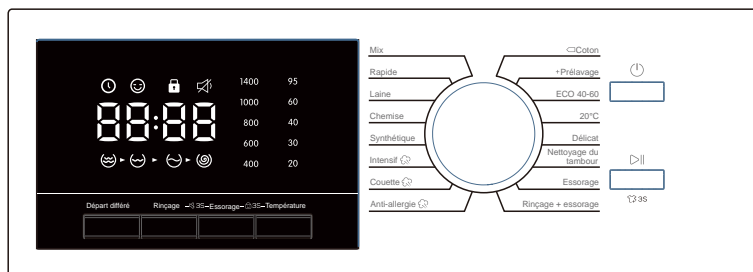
88:88

1400 95
1000 60
800 40
600 30
400 20

Départ différé
Rinçage –3S–Essorage–3S–Température

Mix
Rapide
Laine
Chemise
Synthétique
Intensif
Couette
Anti-allergie

Coton
+Prélavage
ECO 40-60
20°C
Délicat
Nettoyage du tambour
Essorage
Rinçage + essorage

3S